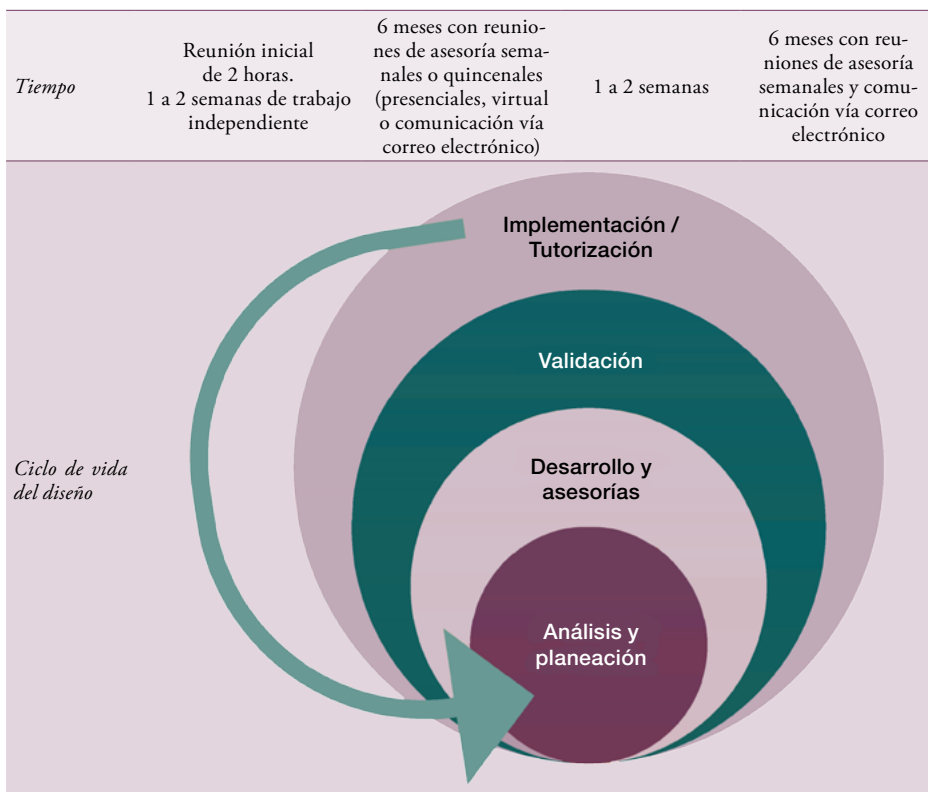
| *Tiempo* | Reunión inicial de 2 horas. 1 a 2 semanas de trabajo independiente | 6 meses con reuniones de asesoría semanales o quincenales (presenciales, virtual o comunicación vía correo electrónico) | 1 a 2 semanas | 6 meses con reuniones de asesoría semanales y comunicación vía correo electrónico |
|---|---|---|---|---|

*Ciclo de vida del diseño*

Implementación / Tutorización

Validación

Desarrollo y asesorías

Análisis y planeación